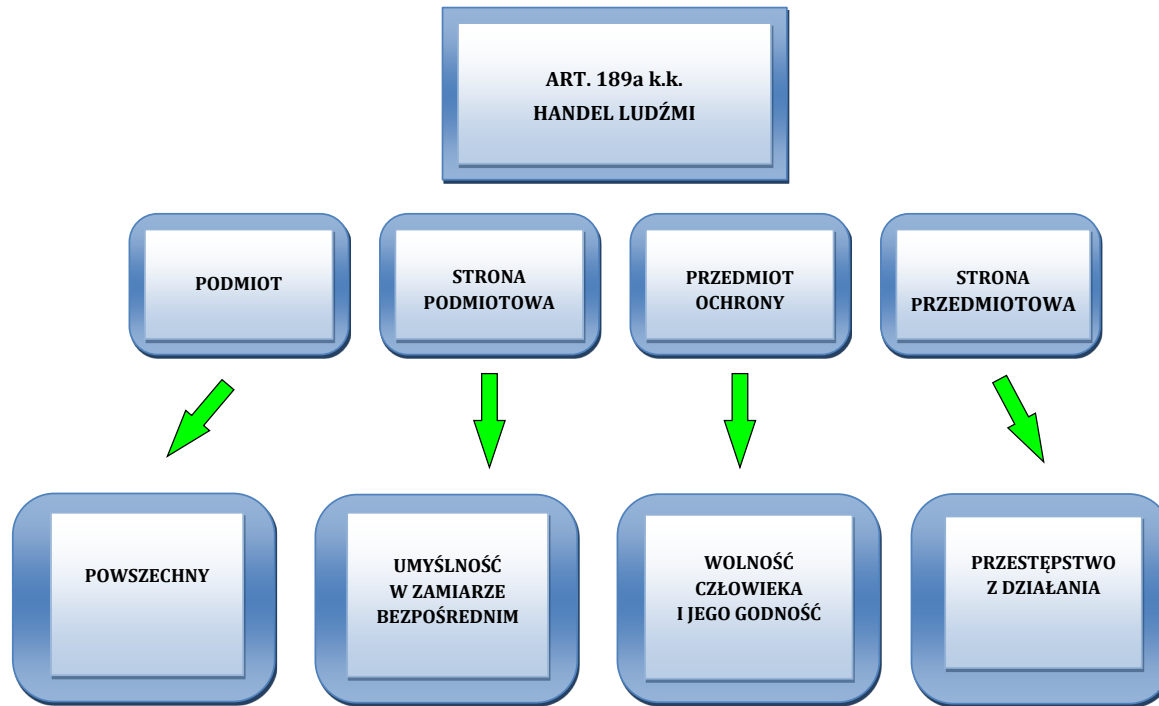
ART. 189a k.k.
HANDEL LUDŹMI

PODMIOT

STRONA PODMIOTOWA

PRZEDMIOT OCHRONY

STRONA PRZEDMIOTOWA

POWSZECHNY

UMYŚLNOŚĆ W ZAMIARZE BEZPOŚREDNIM

WOLNOŚĆ CZŁOWIEKA I JEGO GODNOŚĆ

PRZESTĘPSTWO Z DZIAŁANIA